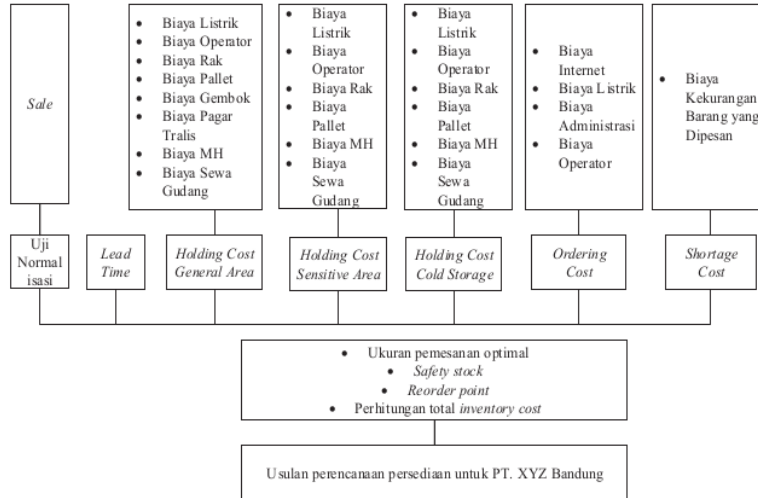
Sale

Uji Normal isasi

Lead Time

- Biaya Listrik
- Biaya Operator
- Biaya Rak
- Biaya Pallet
- Biaya Gembok
- Biaya Pagar Tralis
- Biaya MH
- Biaya Sewa Gudang

Holding Cost General Area

- Biaya Listrik
- Biaya Operator
- Biaya Rak
- Biaya Pallet
- Biaya MH
- Biaya Sewa Gudang

Holding Cost Sensitive Area

- Biaya Listrik
- Biaya Operator
- Biaya Rak
- Biaya Pallet
- Biaya MH
- Biaya Sewa Gudang

Holding Cost Cold Storage

- Biaya Internet
- Biaya Listrik
- Biaya Administrasi
- Biaya Operator

Ordering Cost

- Biaya Kekurangan Barang yang Dipesan

Shortage Cost

- Ukuran pemesanan optimal
- Safety stock
- Reorder point
- Perhitungan total inventory cost

Usulan perencanaan persediaan untuk PT. XYZ Bandung